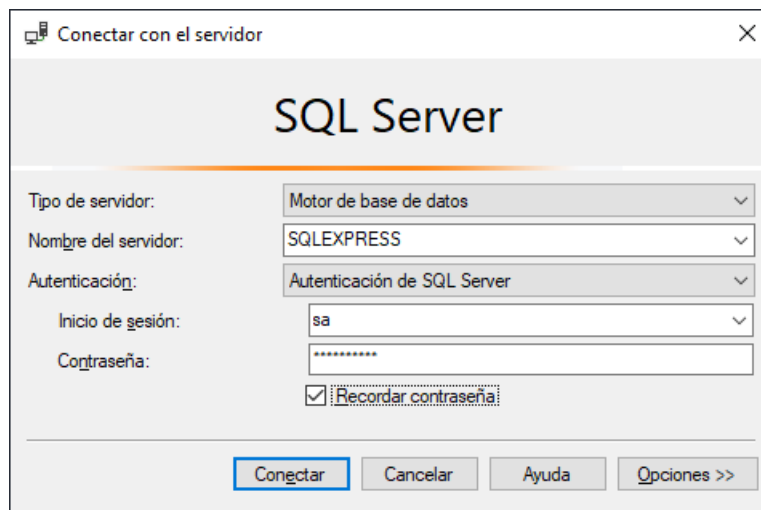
Conectar con el servidor

SQL Server

Tipo de servidor: Motor de base de datos

Nombre del servidor: SQLEXPRESS

Autenticación: Autenticación de SQL Server

Inicio de sesión: sa

Contraseña: ***********

Recordar contraseña

Conectar | Cancelar | Ayuda | Opciones >>